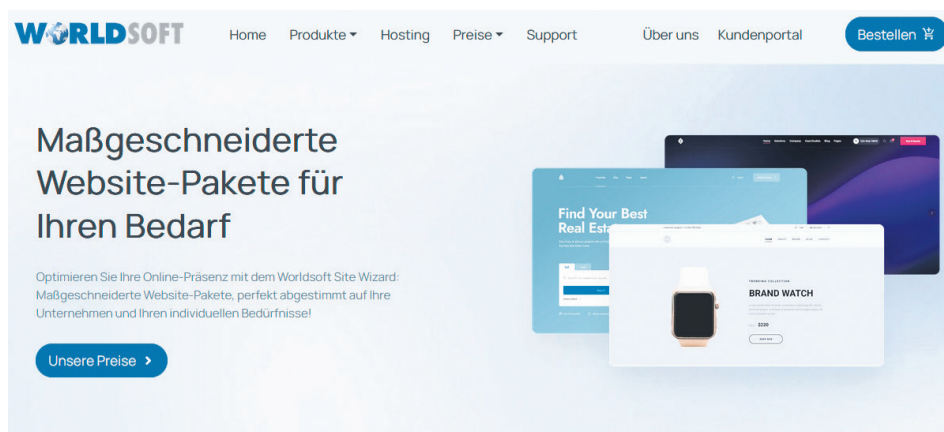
WORLDSOFT

Home Produkte Hosting Preise Support Über uns Kundenportal Bestellen

Maßgeschneiderte Website-Pakete für Ihren Bedarf

Optimieren Sie Ihre Online-Präsenz mit dem Worldsoft Site Wizard: Maßgeschneiderte Website-Pakete, perfekt abgestimmt auf Ihre Unternehmen und Ihren individuellen Bedürfnisse!

Unsere Preise

Find Your Best Real Esta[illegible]

BRAND WATCH

$220